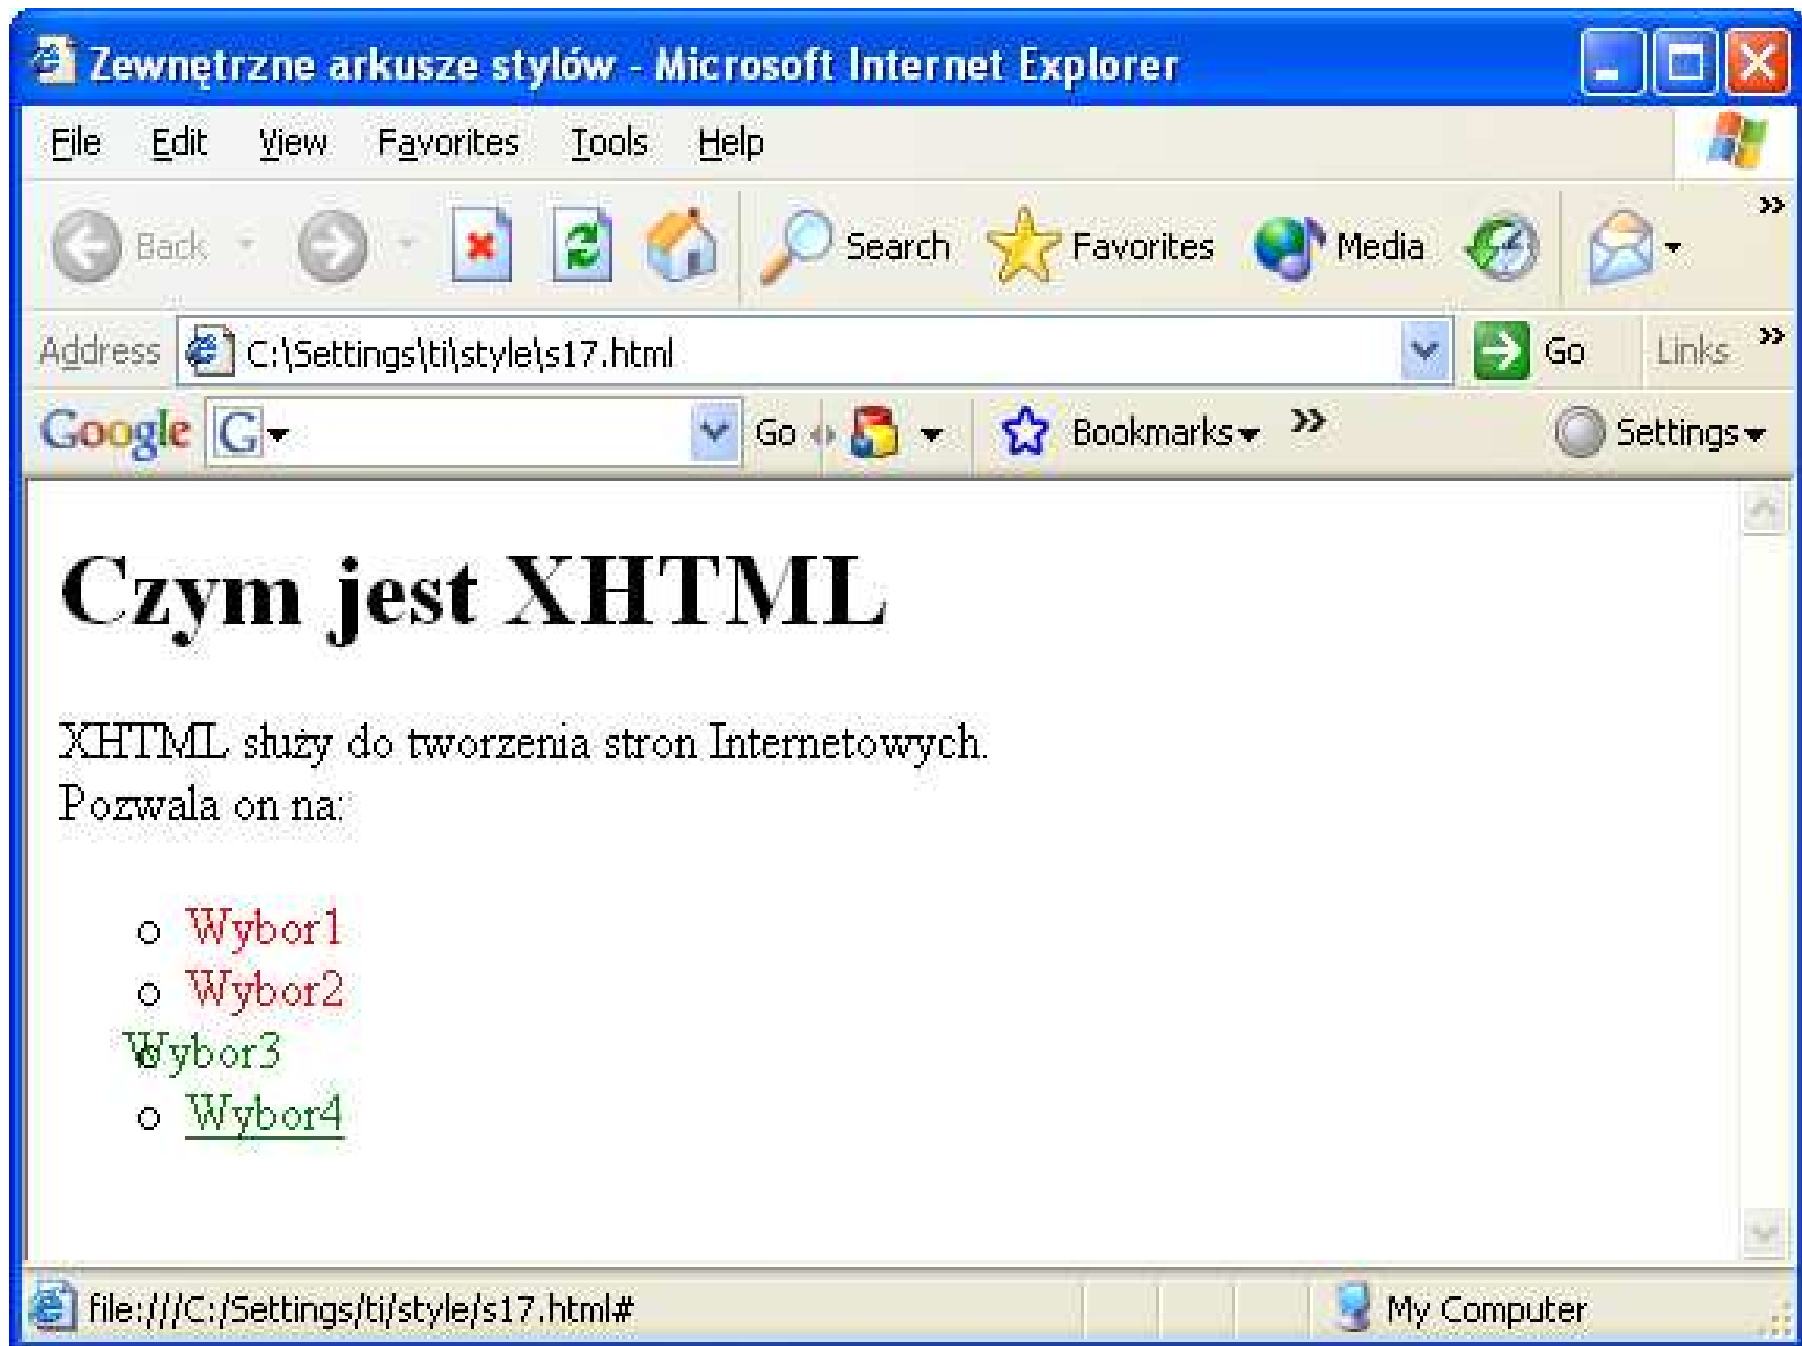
Zewnętrzne arkusze stylów - Microsoft Internet Explorer

File Edit View Favorites Tools Help

Back Search Favorites Media

Address C:\Settings\ti\style\s17.html Go Links

Google G Go Bookmarks Settings

Czym jest XHTML

XHTML służy do tworzenia stron Internetowych.
Pozwala on na:

- Wybor1
- Wybor2

Wybor3

- Wybor4

file:///C:/Settings/ti/style/s17.html# My Computer